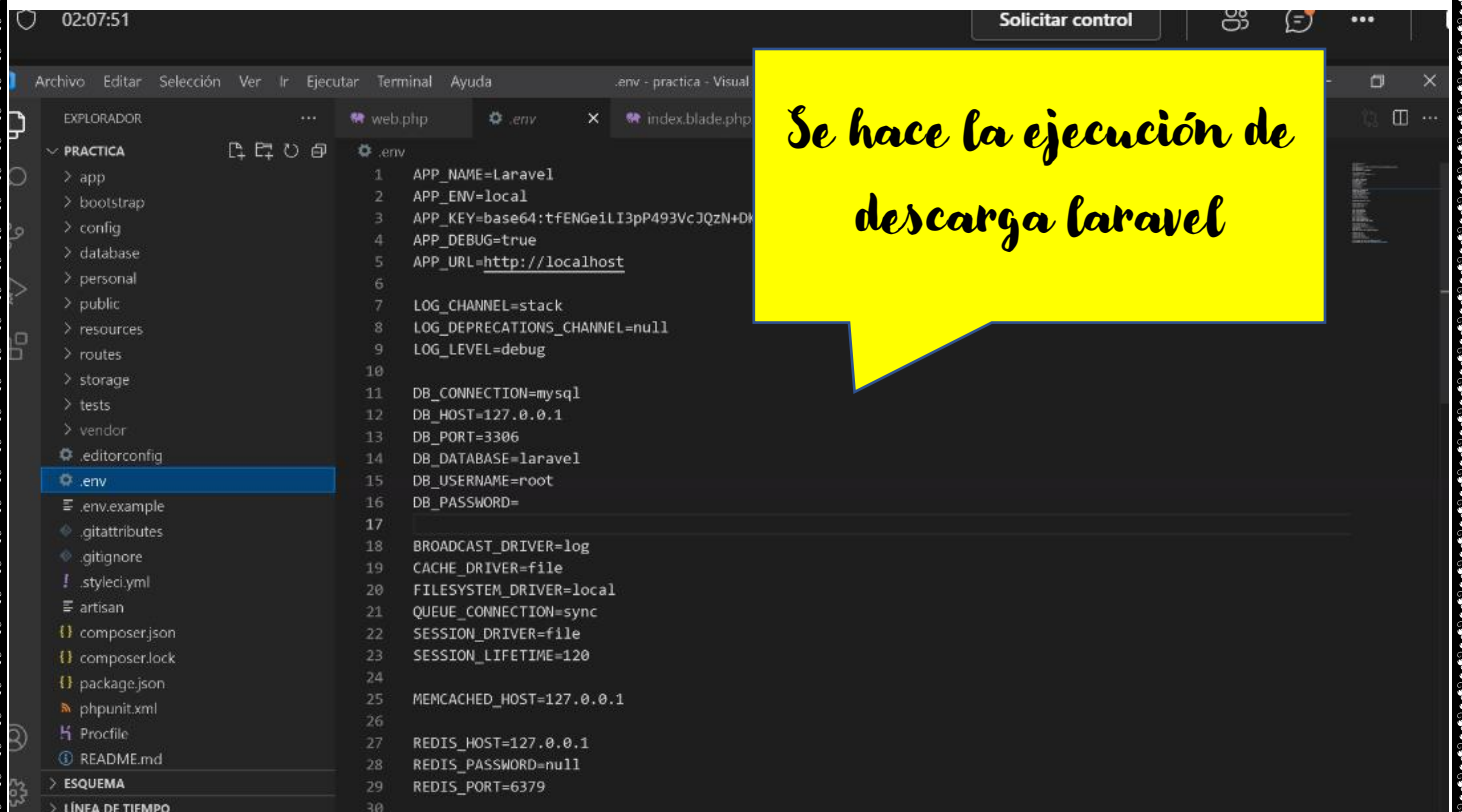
02:07:51

Solicitar control

Archivo Editar Selección Ver Ir Ejecutar Terminal Ayuda .env - practica - Visual

Se hace la ejecución de descarga laravel

EXPLORADOR ...
web.php .env index.blade.php

PRACTICA
> app
> bootstrap
> config
> database
> personal
> public
> resources
> routes
> storage
> tests
> vendor
.editorconfig
.env
.env.example
.gitattributes
.gitignore
.styleci.yml
artisan
composer.json
composer.lock
package.json
phpunit.xml
Procfile
README.md
> ESQUEMA
> LÍNEA DE TIEMPO

.env
1 APP_NAME=Laravel
2 APP_ENV=local
3 APP_KEY=base64:tfENGeiLI3pP493VcJQzN+DK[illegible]
4 APP_DEBUG=true
5 APP_URL=http://localhost
6
7 LOG_CHANNEL=stack
8 LOG_DEPRECATIONS_CHANNEL=null
9 LOG_LEVEL=debug
10
11 DB_CONNECTION=mysql
12 DB_HOST=127.0.0.1
13 DB_PORT=3306
14 DB_DATABASE=laravel
15 DB_USERNAME=root
16 DB_PASSWORD=
17
18 BROADCAST_DRIVER=log
19 CACHE_DRIVER=file
20 FILESYSTEM_DRIVER=local
21 QUEUE_CONNECTION=sync
22 SESSION_DRIVER=file
23 SESSION_LIFETIME=120
24
25 MEMCACHED_HOST=127.0.0.1
26
27 REDIS_HOST=127.0.0.1
28 REDIS_PASSWORD=null
29 REDIS_PORT=6379
30